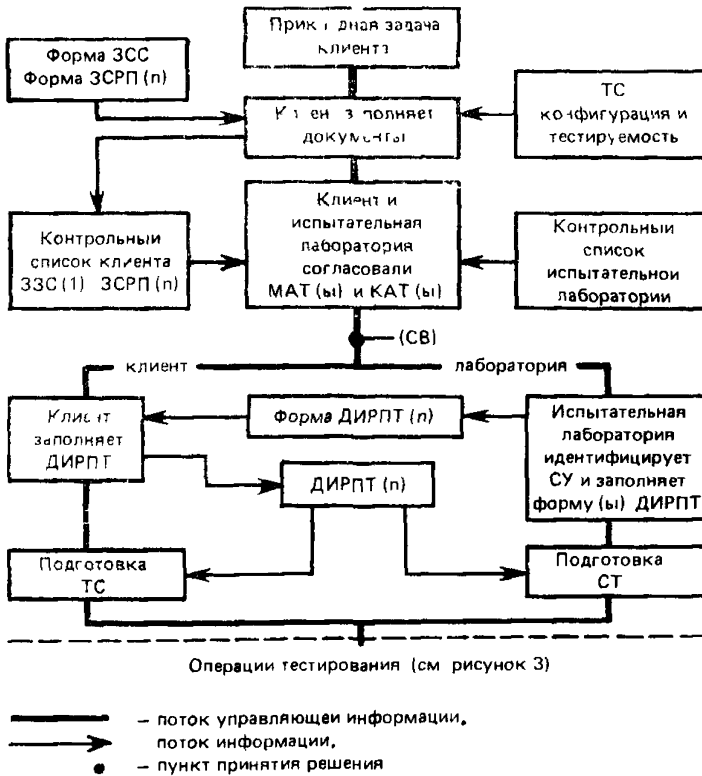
Прик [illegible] дная задача клиента

Форма ЗСС
Форма ЗСРП (n)

Кл ен з полняет документы

ТС
конфигурация и тестируемость

Контрольный список клиента ЗЗС(1) ЗСРП (n)

Клиент и испытательная лаборатория согласовали МАТ (ы) и КАТ (ы)

Контрольный список испытательнои лаборатории

(СВ)

клиент

лаборатория

Клие т заполняет ДИРПТ

Форма ДИРПТ (n)

Испытательная лаборатория идентифицирует СУ и заполняет форму (ы) ДИРПТ

ДИРПТ (n)

Подготовка ТС

Подготовка СТ

Операции тестирования (см рисунок 3)

– поток управляющеи информации,
поток информации,
– пункт принятия решения